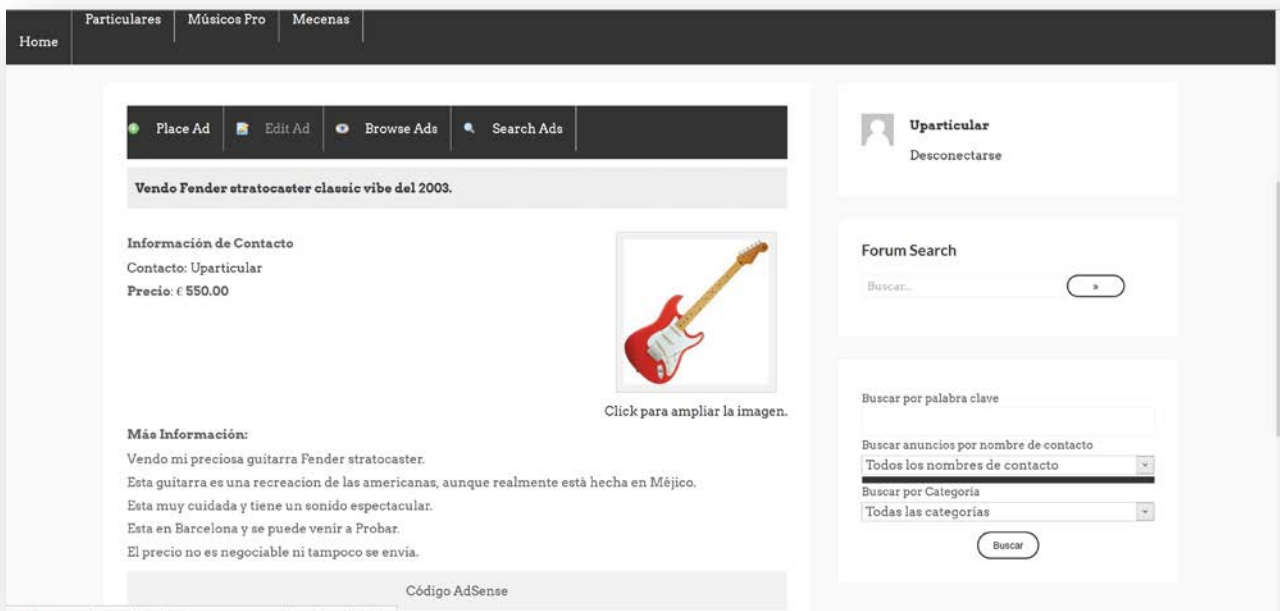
Home | Particulares | Músicos Pro | Mecenas

Place Ad | Edit Ad | Browse Ads | Search Ads

Vendo Fender stratocaster classic vibe del 2003.

Información de Contacto
Contacto: Uparticular
Precio: € 550.00

Click para ampliar la imagen.

Más Información:
Vendo mi preciosa guitarra Fender stratocaster.
Esta guitarra es una recreacion de las americanas, aunque realmente està hecha en Méjico.
Esta muy cuidada y tiene un sonido espectacular.
Esta en Barcelona y se puede venir a Probar.
El precio no es negociable ni tampoco se envia.

Código AdSense

Uparticular
Desconectarse

Forum Search
Buscar...
»

Buscar por palabra clave

Buscar anuncios por nombre de contacto
Todos los nombres de contacto
Buscar por Categoría
Todas las categorías
Buscar